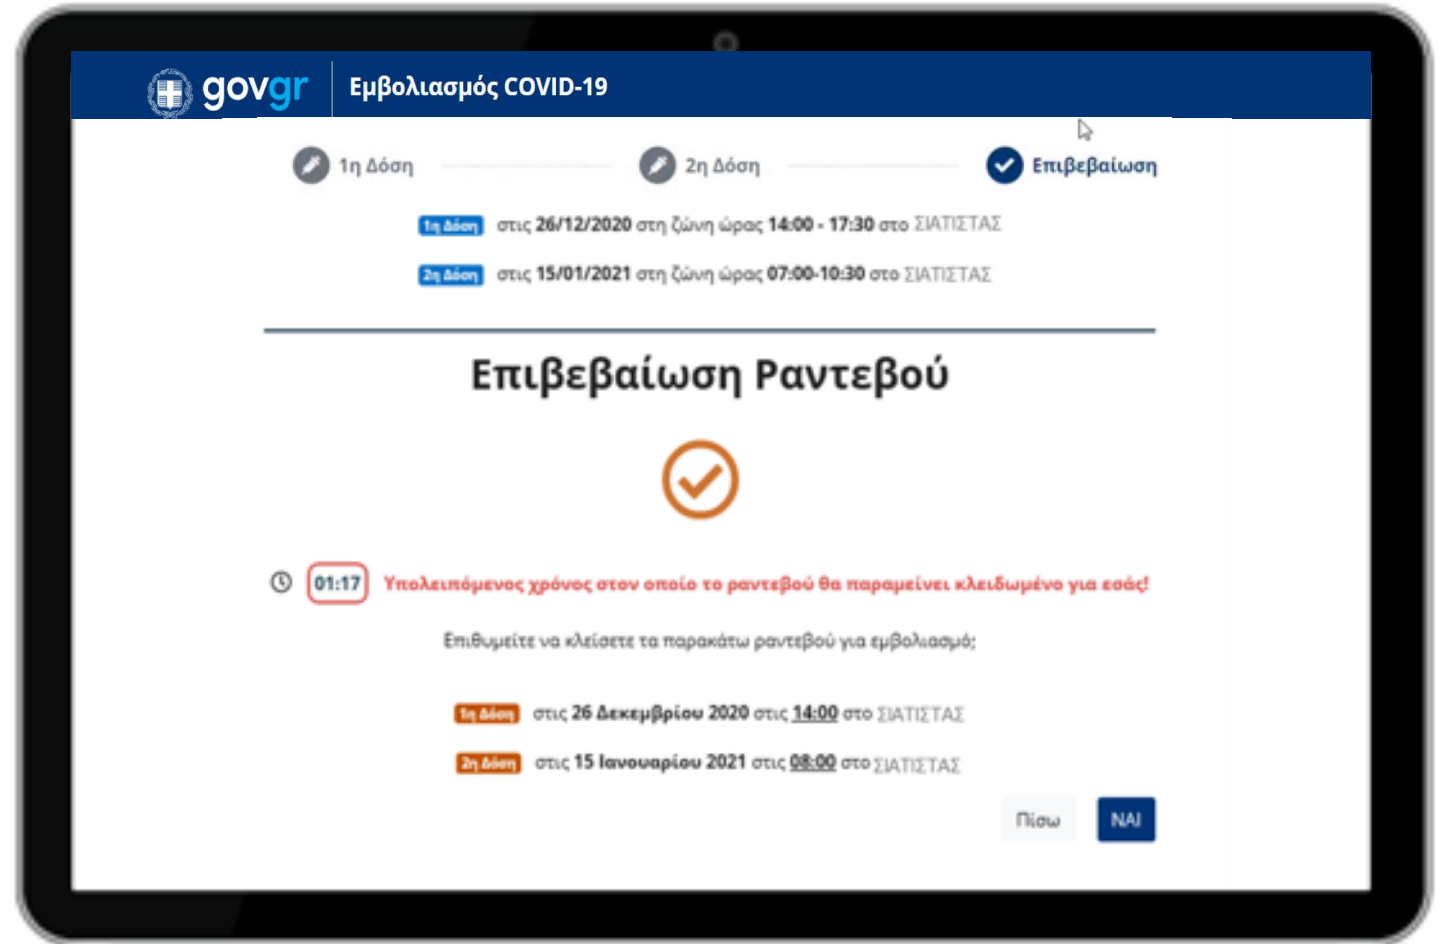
govgr Εμβολιασμός COVID-19

1η Δόση 2η Δόση Επιβεβαίωση

1η Δόση στις 26/12/2020 στη ζώνη ώρας 14:00 - 17:30 στο ΣΙΑΤΙΣΤΑΣ

2η Δόση στις 15/01/2021 στη ζώνη ώρας 07:00-10:30 στο ΣΙΑΤΙΣΤΑΣ

Επιβεβαίωση Ραντεβού

01:17 Υπολειπόμενος χρόνος στον οποίο το ραντεβού θα παραμείνει κλειδωμένο για εσάς!

Επιθυμείτε να κλείσετε τα παρακάτω ραντεβού για εμβολιασμό;

1η Δόση στις 26 Δεκεμβρίου 2020 στις 14:00 στο ΣΙΑΤΙΣΤΑΣ

2η Δόση στις 15 Ιανουαρίου 2021 στις 08:00 στο ΣΙΑΤΙΣΤΑΣ

Πίσω ΝΑΙ